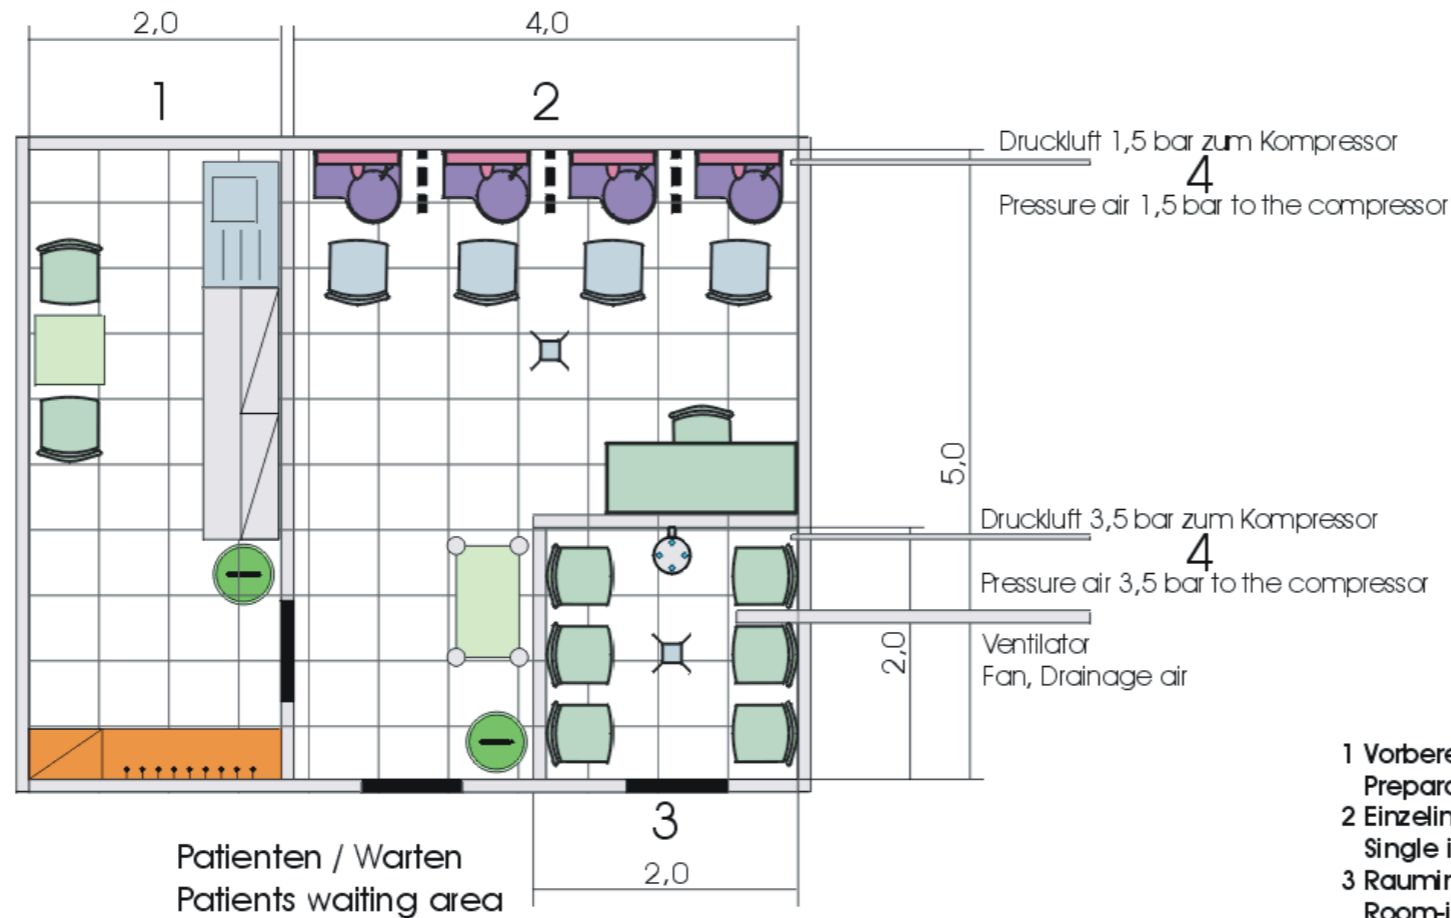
2,0

4,0

1

2

Druckluft 1,5 bar zum Kompressor

4

Pressure air 1,5 bar to the compressor

5,0

Druckluft 3,5 bar zum Kompressor

4

Pressure air 3,5 bar to the compressor

2,0

Ventilator
Fan, Drainage air

3

2,0

Patienten / Warten
Patients waiting area

1 Vorbere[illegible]
Prepara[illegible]
2 Einzelin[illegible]
Single i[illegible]
3 Raumin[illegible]
Room-i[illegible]